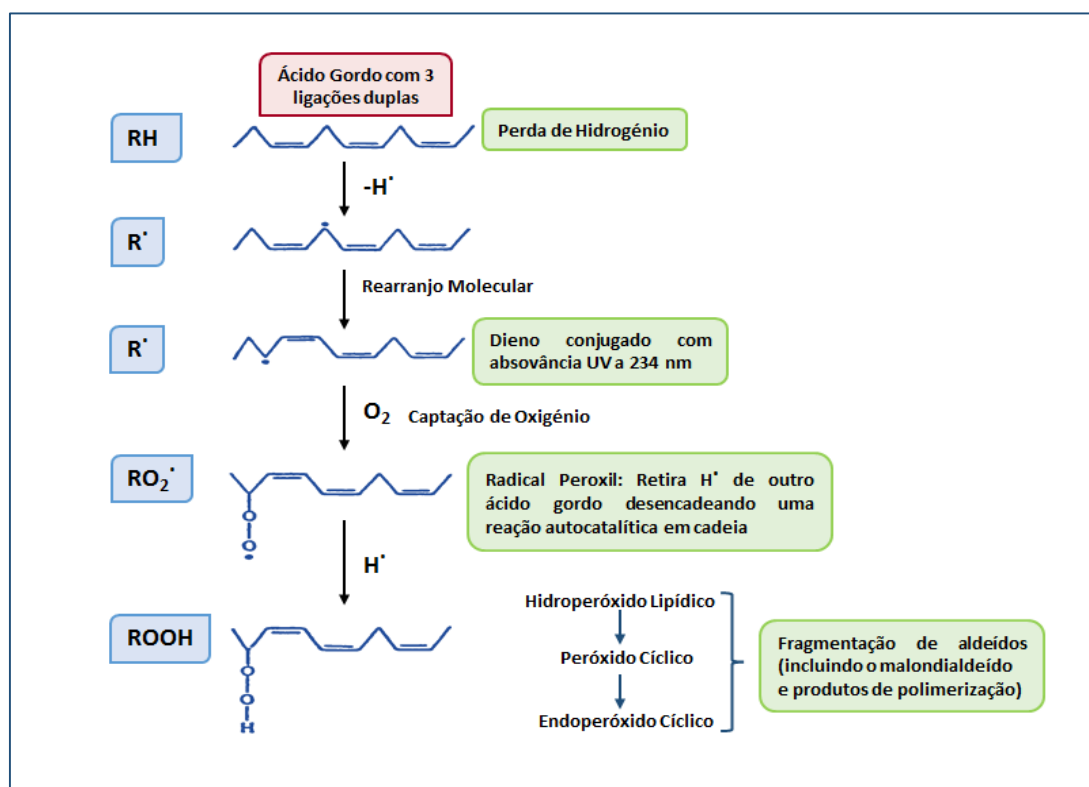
Ácido Gordo com 3 ligações duplas

RH

Perda de Hidrogénio

$-H^{\bullet}$

$R^{\bullet}$

Rearranjo Molecular

$R^{\bullet}$

Dieno conjugado com absovância UV a 234 nm

$O_2$ Captação de Oxigénio

$RO_2^{\bullet}$

O
O

Radical Peroxil: Retira $H^{\bullet}$ de outro ácido gordo desencadeando uma reação autocatalítica em cadeia

$H^{\bullet}$

ROOH

O
O
H

Hidroperóxido Lipídico

Peróxido Cíclico

Endoperóxido Cíclico

Fragmentação de aldeídos (incluindo o malondialdeído e produtos de polimerização)